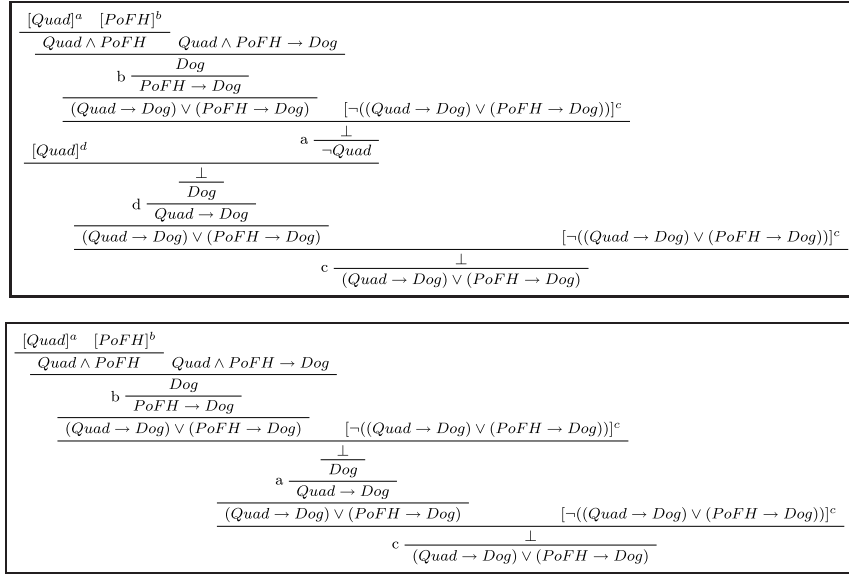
$[Quad]^a \quad [PoFH]^b$

$Quad \wedge PoFH \quad Quad \wedge PoFH \rightarrow Dog$

$Dog$

b $PoFH \rightarrow Dog$

$(Quad \rightarrow Dog) \vee (PoFH \rightarrow Dog) \quad [\neg((Quad \rightarrow Dog) \vee (PoFH \rightarrow Dog))]^c$

$\bot$

$[Quad]^d$ a $\neg Quad$

$\bot$

$Dog$

d $Quad \rightarrow Dog$

$(Quad \rightarrow Dog) \vee (PoFH \rightarrow Dog) \quad [\neg((Quad \rightarrow Dog) \vee (PoFH \rightarrow Dog))]^c$

$\bot$

c $(Quad \rightarrow Dog) \vee (PoFH \rightarrow Dog)$

$[Quad]^a \quad [PoFH]^b$

$Quad \wedge PoFH \quad Quad \wedge PoFH \rightarrow Dog$

$Dog$

b $PoFH \rightarrow Dog$

$(Quad \rightarrow Dog) \vee (PoFH \rightarrow Dog) \quad [\neg((Quad \rightarrow Dog) \vee (PoFH \rightarrow Dog))]^c$

$\bot$

$Dog$

a $Quad \rightarrow Dog$

$(Quad \rightarrow Dog) \vee (PoFH \rightarrow Dog) \quad [\neg((Quad \rightarrow Dog) \vee (PoFH \rightarrow Dog))]^c$

$\bot$

c $(Quad \rightarrow Dog) \vee (PoFH \rightarrow Dog)$